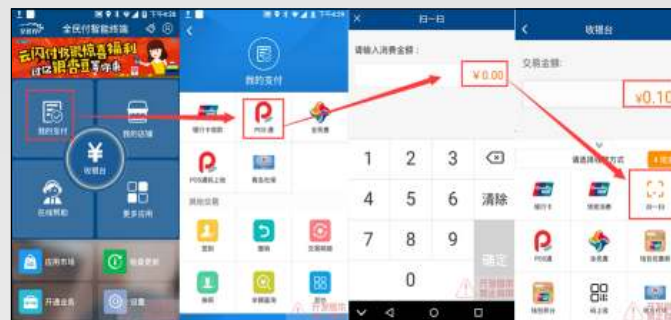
全民付智能终端

云闪付我就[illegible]福利

我的支付

我的店铺

收银台

在线帮助

更多应用

应用市场

开通业务

设置

我的支付

银行卡收款

POS通

全民惠

POS通码上付

其他交易

扫一扫

请输入消费金额：

¥0.00

1 2 3
4 5 6 清除
7 8 9
. 0 确定

收银台

交易金额：

¥0.10

请选择收款方式

银行卡

POS通

全民惠

扫一扫

码上付